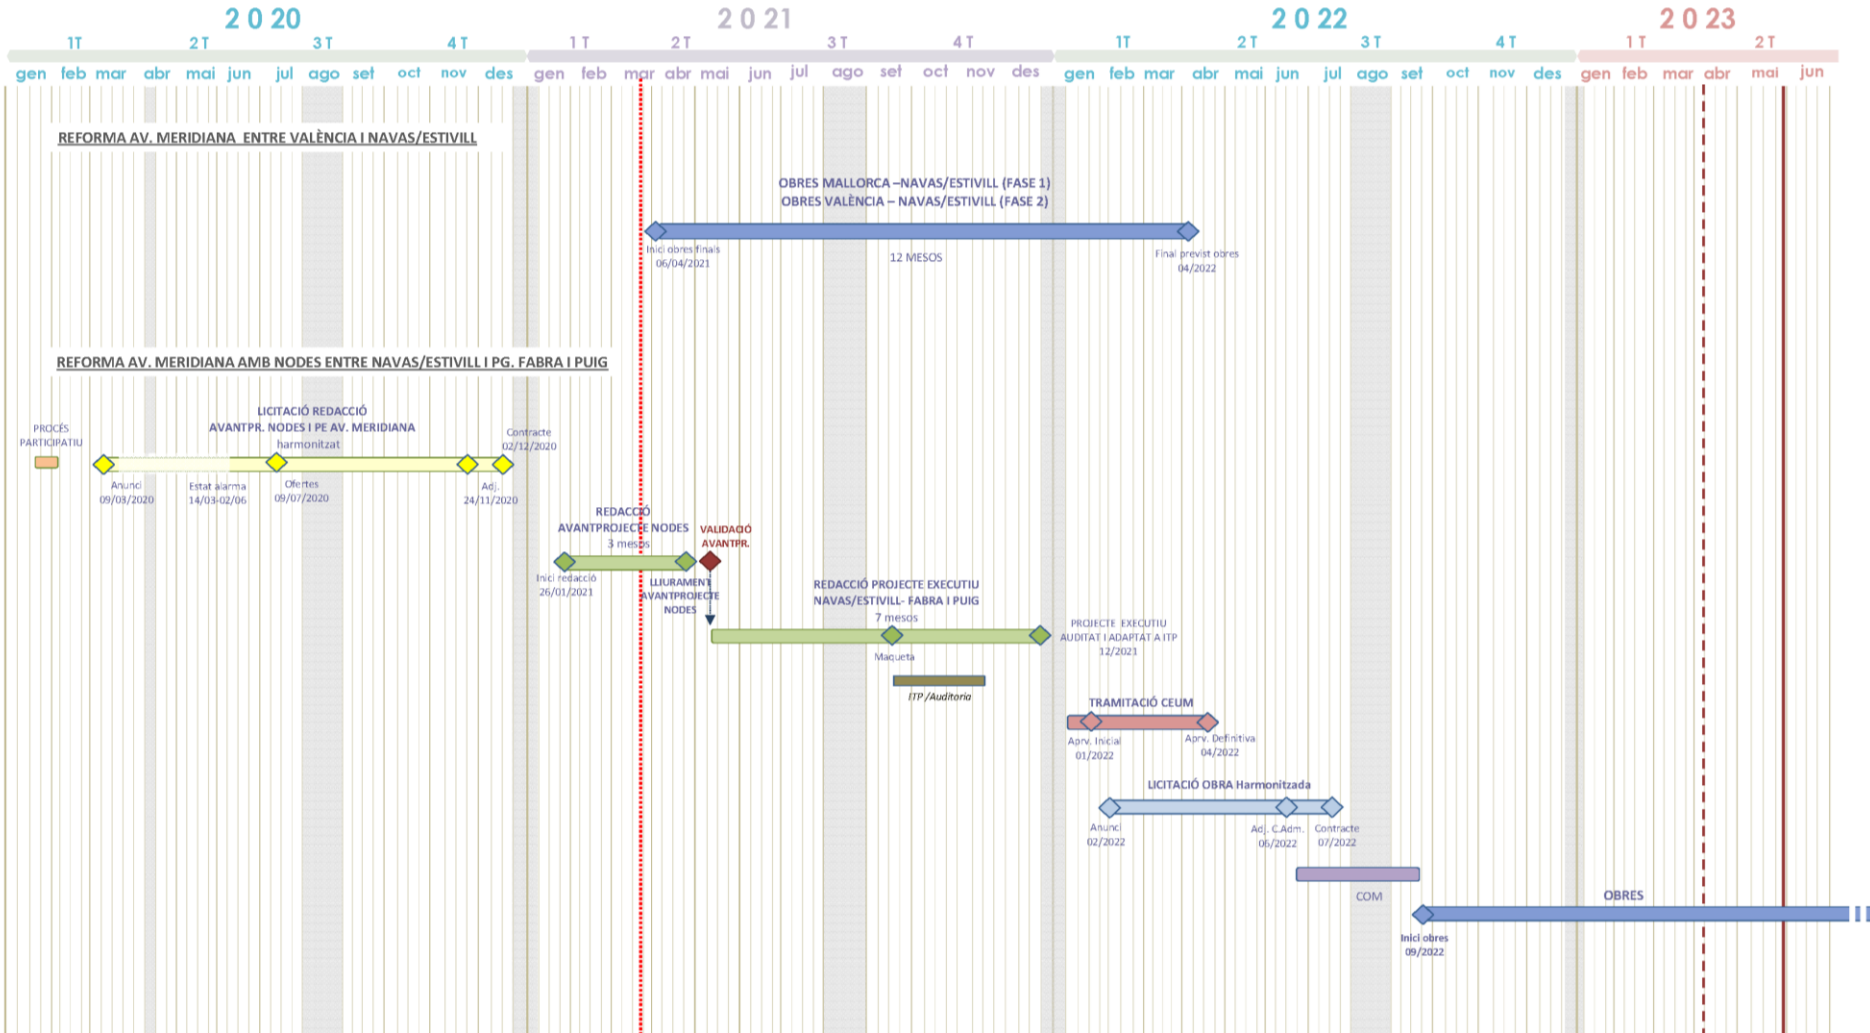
2020
1T 2T 3T 4T
gen feb mar abr mai jun jul ago set oct nov des

2021
1T 2T 3T 4T
gen feb mar abr mai jun jul ago set oct nov des

2022
1T 2T 3T 4T
gen feb mar abr mai jun jul ago set oct nov des

2023
1T 2T
gen feb mar abr mai jun

REFORMA AV. MERIDIANA ENTRE VALÈNCIA I NAVAS/ESTIVILL

OBRES MALLORCA –NAVAS/ESTIVILL (FASE 1)
OBRES VALÈNCIA – NAVAS/ESTIVILL (FASE 2)

Inici obres finals 06/04/2021
12 MESOS
Final previst obres 04/2022

REFORMA AV. MERIDIANA AMB NODES ENTRE NAVAS/ESTIVILL I PG. FABRA I PUIG

PROCÉS PARTICIPATIU

LICITACIÓ REDACCIÓ
AVANTPR. NODES I PE AV. MERIDIANA
harmonitzat

Contracte 02/12/2020

Anunci 09/03/2020
Estat alarma 14/03-02/06
Ofertes 09/07/2020
Adj. 24/11/2020

REDACCIÓ
AVANTPROJECTE NODES
3 mesos

VALIDACIÓ AVANTPR.

Inici redacció 26/01/2021
LLIURAMENT AVANTPROJECTE NODES

REDACCIÓ PROJECTE EXECUTIU
NAVAS/ESTIVILL- FABRA I PUIG
7 mesos

PROJECTE EXECUTIU AUDITAT I ADAPTAT A ITP 12/2021

Maqueta

ITP /Auditoria

TRAMITACIÓ CEUM
Aprv. Inicial 01/2022
Aprv. Definitiva 04/2022

LICITACIÓ OBRA Harmonitzada
Anunci 02/2022
Adj. C.Adm. 06/2022
Contracte 07/2022

COM

OBRES
Inici obres 09/2022